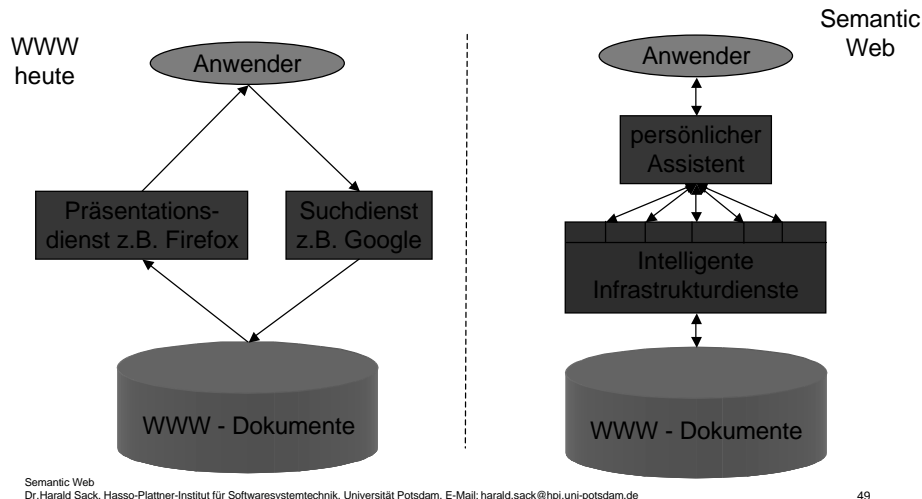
WWW heute

Anwender

Präsentationsdienst z.B. Firefox

Suchdienst z.B. Google

WWW - Dokumente

Semantic Web

Anwender

persönlicher Assistent

Intelligente Infrastrukturdienste

WWW - Dokumente

Semantic Web
Dr.Harald Sack, Hasso-Plattner-Institut für Softwaresystemtechnik, Universität Potsdam, E-Mail: harald.sack@hpi.uni-potsdam.de

49